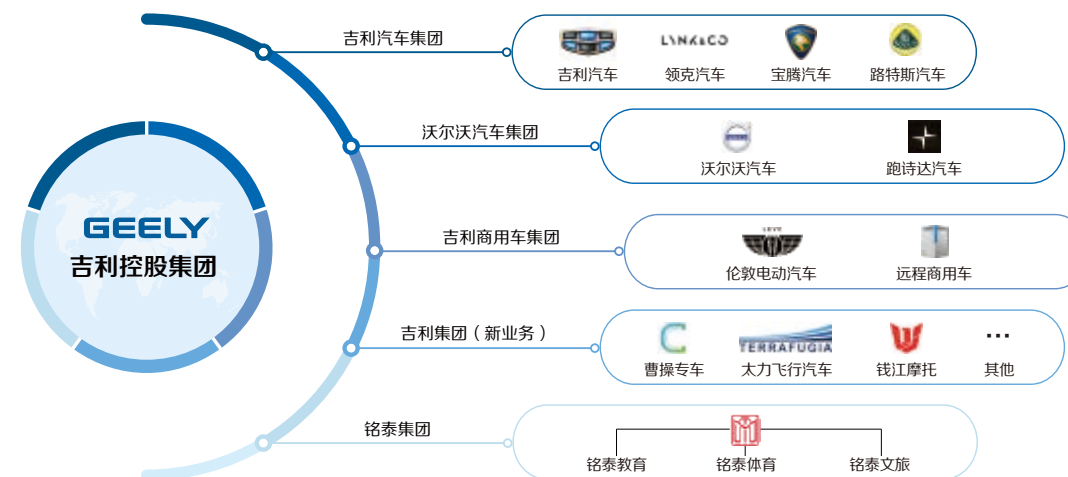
GEELY
吉利控股集团

吉利汽车集团
吉利汽车 LYNK&CO 领克汽车 宝腾汽车 路特斯汽车

沃尔沃汽车集团
沃尔沃汽车 跑诗达汽车

吉利商用车集团
伦敦电动汽车 远程商用车

吉利集团（新业务）
曹操专车 TERRAFUGIA 太力飞行汽车 钱江摩托 … 其他

铭泰集团
铭泰教育 铭泰体育 铭泰文旅